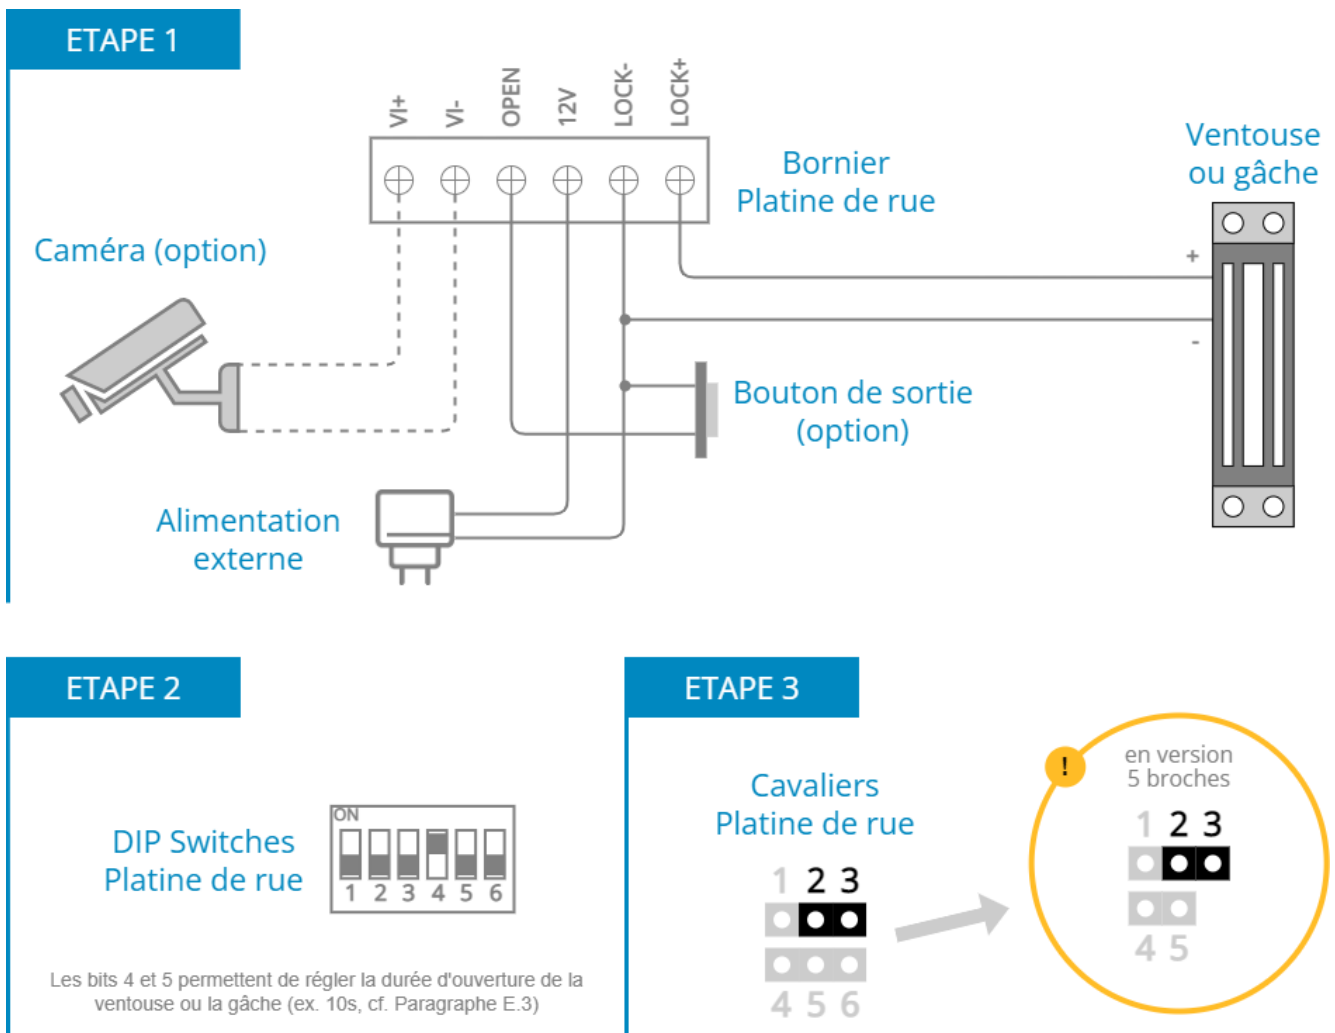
ETAPE 1

VI+ VI- OPEN 12V LOCK- LOCK+

Bornier
Platine de rue

Ventouse
ou gâche

Caméra (option)

+

-

Bouton de sortie
(option)

Alimentation
externe

ETAPE 2

DIP Switches
Platine de rue

ON
1 2 3 4 5 6

Les bits 4 et 5 permettent de régler la durée d'ouverture de la ventouse ou la gâche (ex. 10s, cf. Paragraphe E.3)

ETAPE 3

Cavaliers
Platine de rue

1 2 3
4 5 6

!
en version
5 broches

1 2 3
4 5